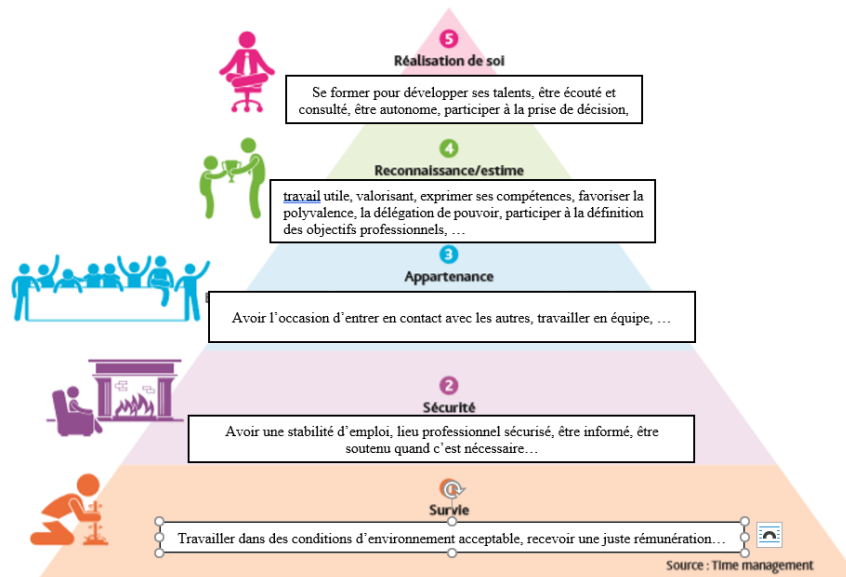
5
Réalisation de soi

Se former pour développer ses talents, être écouté et consulté, être autonome, participer à la prise de décision,

4
Reconnaissance/estime

travail utile, valorisant, exprimer ses compétences, favoriser la polyvalence, la délégation de pouvoir, participer à la définition des objectifs professionnels, …

3
Appartenance

Avoir l'occasion d'entrer en contact avec les autres, travailler en équipe, …

2
Sécurité

Avoir une stabilité d'emploi, lieu professionnel sécurisé, être informé, être soutenu quand c'est nécessaire…

1
Survie

Travailler dans des conditions d'environnement acceptable, recevoir une juste rémunération…

Source : Time management